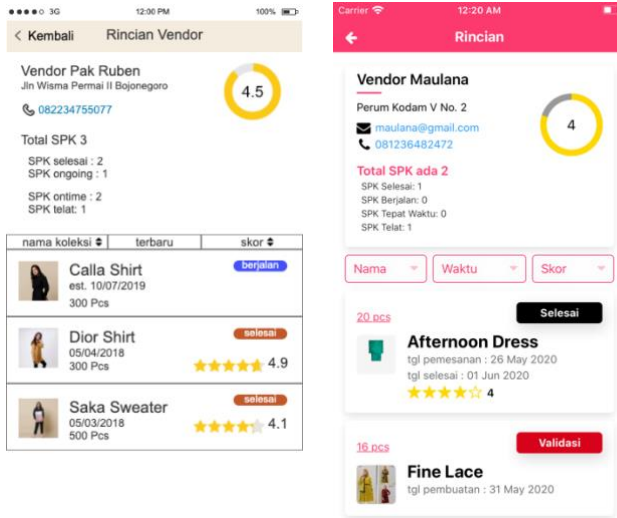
●●●●○ 3G 12:00 PM 100%

< Kembali Rincian Vendor

Vendor Pak Ruben
Jln Wisma Permai II Bojonegoro
082234755077

4.5

Total SPK 3

SPK selesai : 2
SPK ongoing : 1

SPK ontime : 2
SPK telat: 1

| nama koleksi ⬍ | terbaru | skor ⬍ |
|---|---|---|

Calla Shirt
est. 10/07/2019
300 Pcs
berjalan

Dior Shirt
05/04/2018
300 Pcs
selesai
4.9

Saka Sweater
05/03/2018
500 Pcs
selesai
4.1

Carrier 12:20 AM

Rincian

Vendor Maulana

Perum Kodam V No. 2
maulana@gmail.com
081236482472

4

Total SPK ada 2
SPK Selesai: 1
SPK Berjalan: 0
SPK Tepat Waktu: 0
SPK Telat: 1

Nama Waktu Skor

20 pcs
Selesai
Afternoon Dress
tgl pemesanan : 26 May 2020
tgl selesai : 01 Jun 2020
4

16 pcs
Validasi
Fine Lace
tgl pembuatan : 31 May 2020